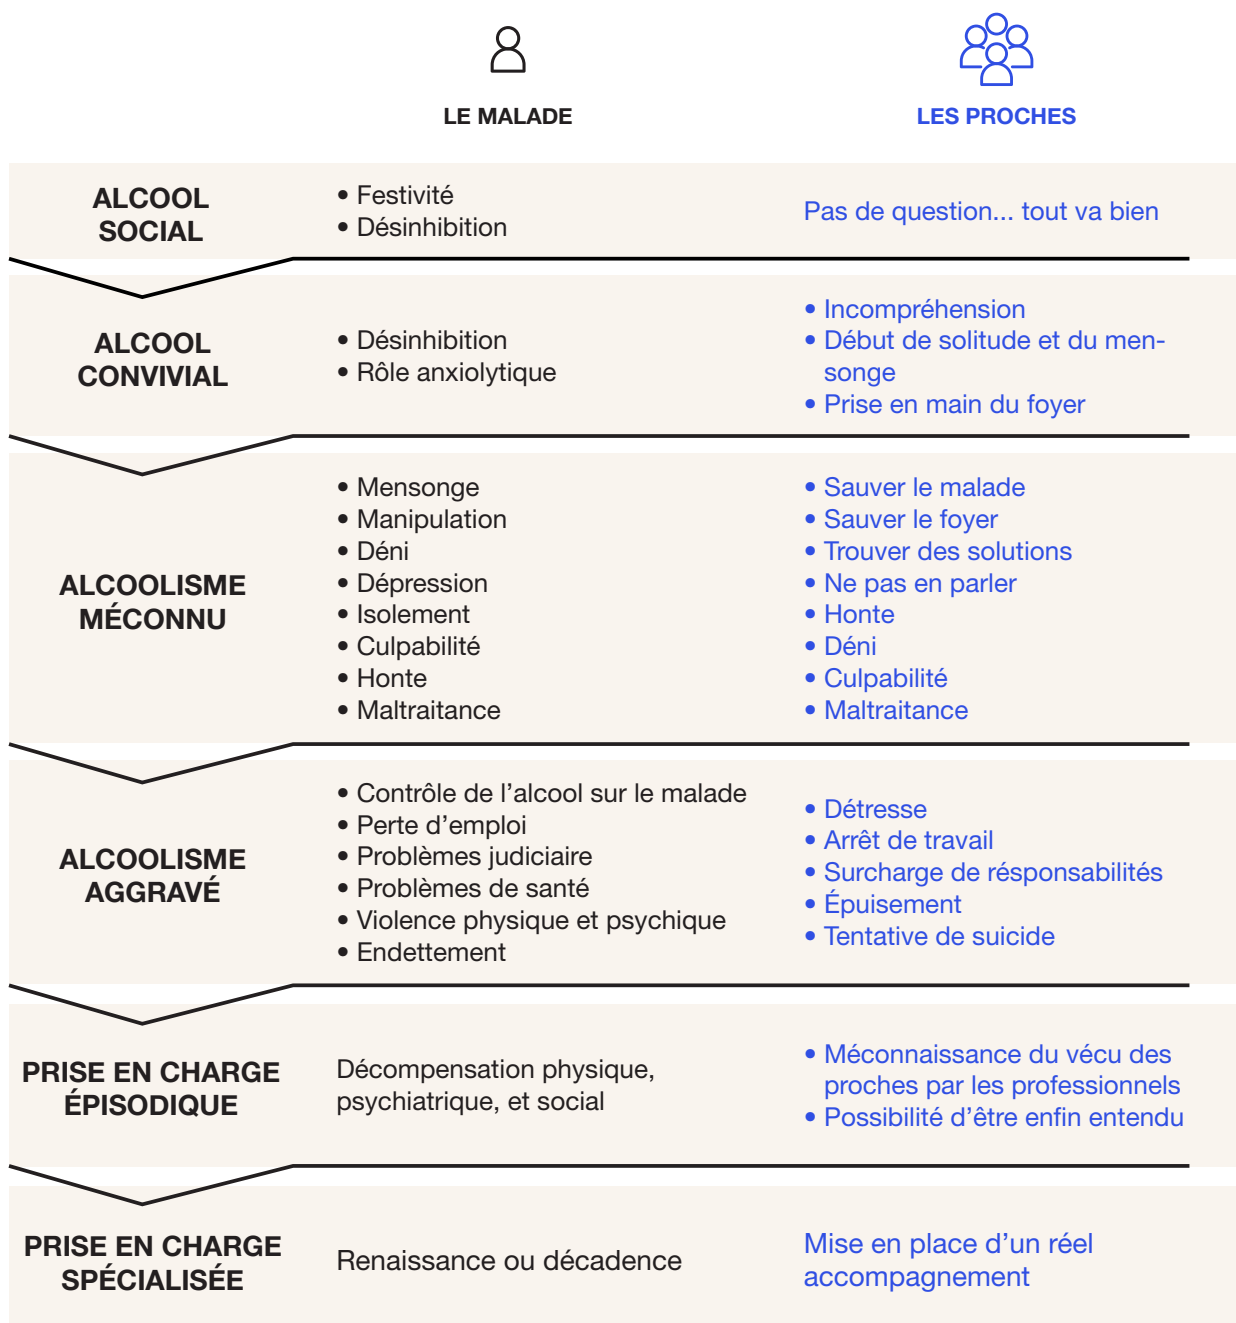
| | LE MALADE | LES PROCHES |
|---|---|---|
| ALCOOL SOCIAL | • Festivité<br>• Désinhibition | Pas de question... tout va bien |
| ALCOOL CONVIVIAL | • Désinhibition<br>• Rôle anxiolytique | • Incompréhension<br>• Début de solitude et du mensonge<br>• Prise en main du foyer |
| ALCOOLISME MÉCONNU | • Mensonge<br>• Manipulation<br>• Déni<br>• Dépression<br>• Isolement<br>• Culpabilité<br>• Honte<br>• Maltraitance | • Sauver le malade<br>• Sauver le foyer<br>• Trouver des solutions<br>• Ne pas en parler<br>• Honte<br>• Déni<br>• Culpabilité<br>• Maltraitance |
| ALCOOLISME AGGRAVÉ | • Contrôle de l'alcool sur le malade<br>• Perte d'emploi<br>• Problèmes judiciaire<br>• Problèmes de santé<br>• Violence physique et psychique<br>• Endettement | • Détresse<br>• Arrêt de travail<br>• Surcharge de résponsabilités<br>• Épuisement<br>• Tentative de suicide |
| PRISE EN CHARGE ÉPISODIQUE | Décompensation physique, psychiatrique, et social | • Méconnaissance du vécu des proches par les professionnels<br>• Possibilité d'être enfin entendu |
| PRISE EN CHARGE SPÉCIALISÉE | Renaissance ou décadence | Mise en place d'un réel accompagnement |